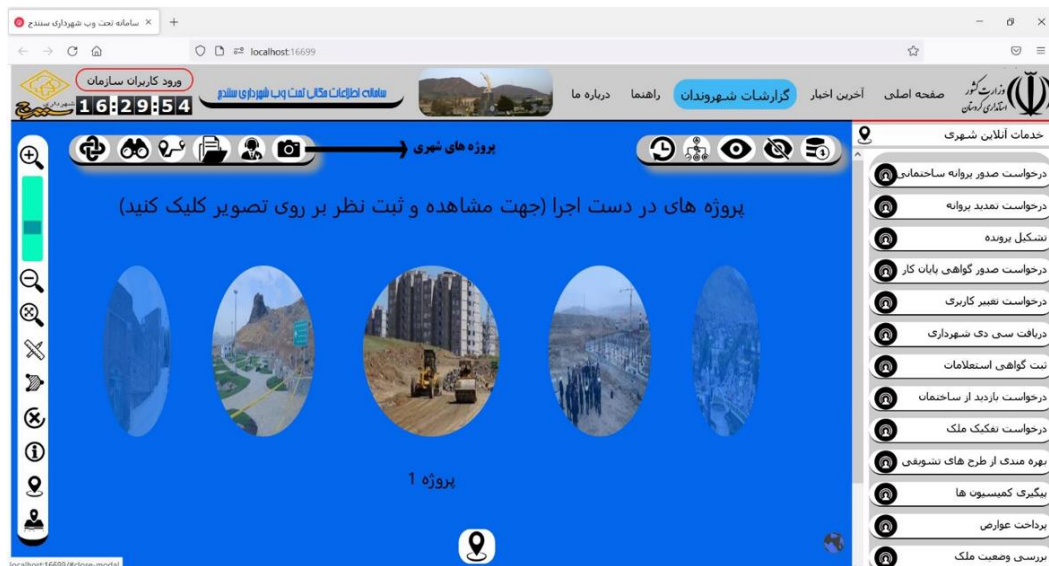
سامانه تحت وب شهرداری سنندج ×

localhost:16699

ورود کاربران سازمان

16:29:54

شهرداری سنندج

سامانه اطلاعات مکانی تحت وب شهرداری سنندج

درباره ما راهنما گزارشات شهروندان آخرین اخبار صفحه اصلی

وزارت کشور
استانداری کردستان

پروژه های شهری

پروژه های در دست اجرا (جهت مشاهده و ثبت نظر بر روی تصویر کلیک کنید)

پروژه 1

خدمات آنلاین شهری

درخواست صدور پروانه ساختمانی

درخواست تمدید پروانه

تشکیل پرونده

درخواست صدور گواهی پایان کار

درخواست تغییر کاربری

دریافت سی دی شهرداری

ثبت گواهی استعلامات

درخواست بازدید از ساختمان

درخواست تفکیک ملک

بهره مندی از طرح های تشویقی

پیگیری کمیسیون ها

پرداخت عوارض

بررسی وضعیت ملک

localhost:16699/#close-modal